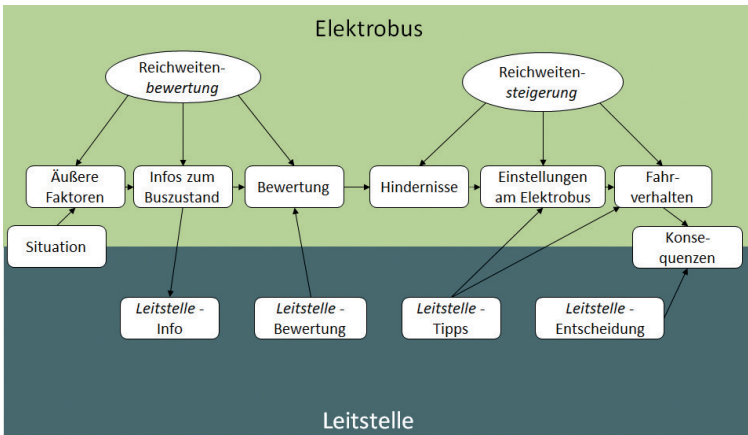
Elektrobus

Reichweitenbewertung

Reichweitensteigerung

Äußere Faktoren

Infos zum Buszustand

Bewertung

Hindernisse

Einstellungen am Elektrobus

Fahrverhalten

Situation

Konsequenzen

Leitstelle - Info

Leitstelle - Bewertung

Leitstelle - Tipps

Leitstelle - Entscheidung

Leitstelle